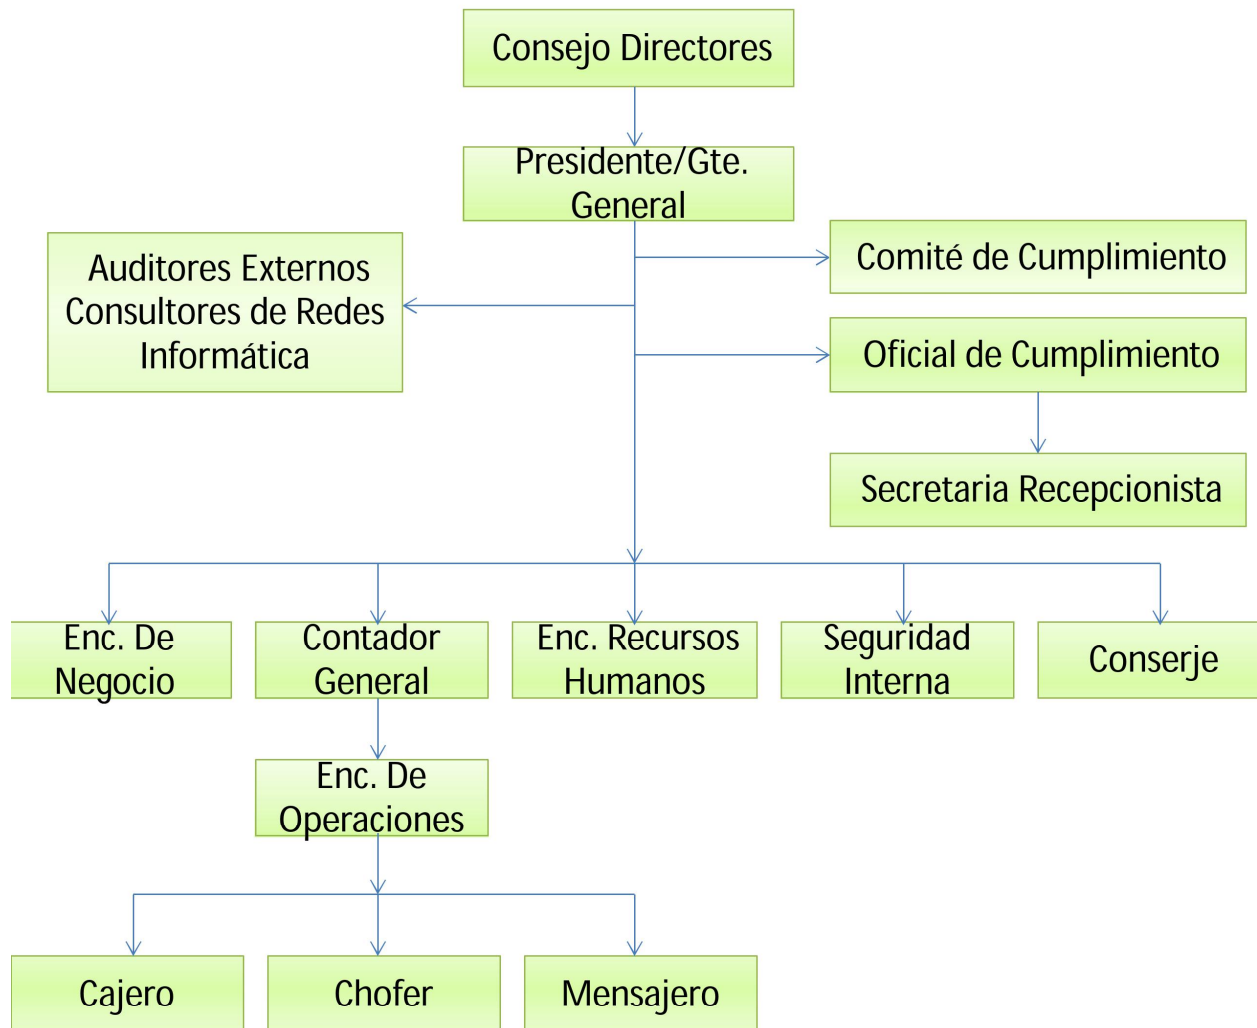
Consejo Directores

Presidente/Gte. General

Auditores Externos Consultores de Redes Informática

Comité de Cumplimiento

Oficial de Cumplimiento

Secretaria Recepcionista

Enc. De Negocio

Contador General

Enc. Recursos Humanos

Seguridad Interna

Conserje

Enc. De Operaciones

Cajero

Chofer

Mensajero